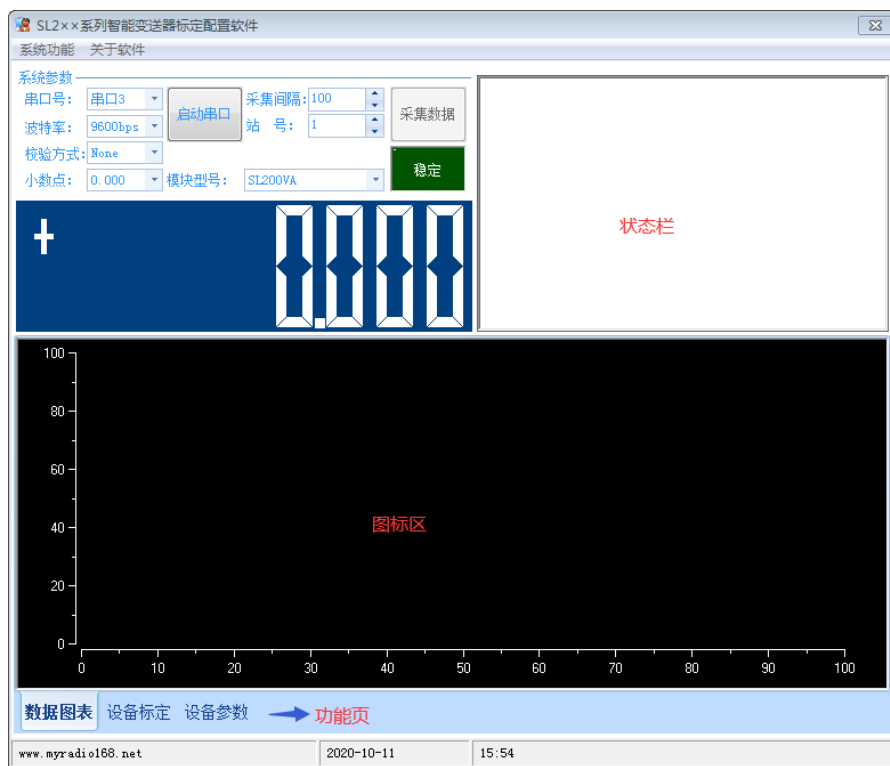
SL2××系列智能变送器标定配置软件

系统功能 关于软件

系统参数

串口号: 串口3

启动串口

采集间隔: 100

采集数据

波特率: 9600bps

站 号: 1

校验方式: None

稳定

小数点: 0.000

模块型号: SL200VA

+

0.000

状态栏

100
80
60
40
20
0

0 10 20 30 40 50 60 70 80 90 100

图标区

数据图表 设备标定 设备参数

功能页

www.myradio168.net

2020-10-11

15:54